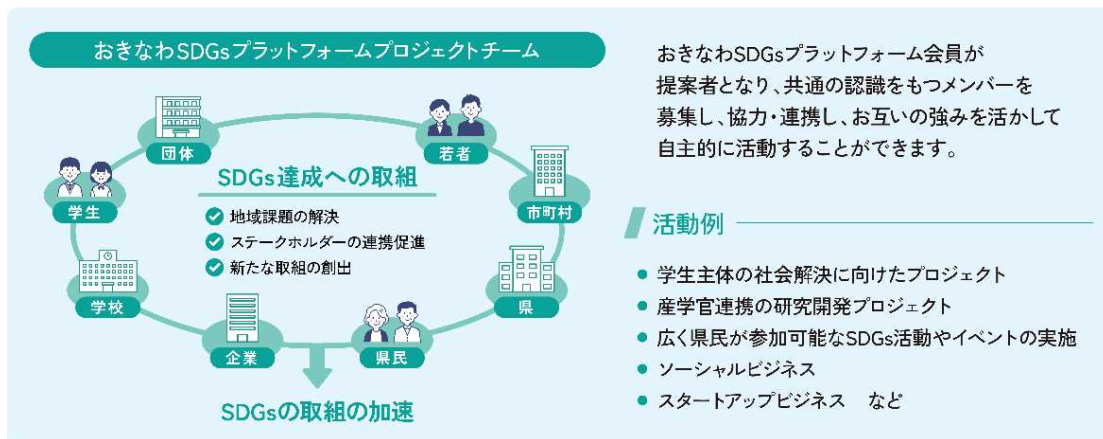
おきなわSDGsプラットフォームプロジェクトチーム

団体
若者
学生
市町村
学校
県
企業
県民

SDGs達成への取組
地域課題の解決
ステークホルダーの連携促進
新たな取組の創出

SDGsの取組の加速

おきなわSDGsプラットフォーム会員が提案者となり、共通の認識をもつメンバーを募集し、協力・連携し、お互いの強みを活かして自主的に活動することができます。

活動例
● 学生主体の社会解決に向けたプロジェクト
● 産学官連携の研究開発プロジェクト
● 広く県民が参加可能なSDGs活動やイベントの実施
● ソーシャルビジネス
● スタートアップビジネス　など